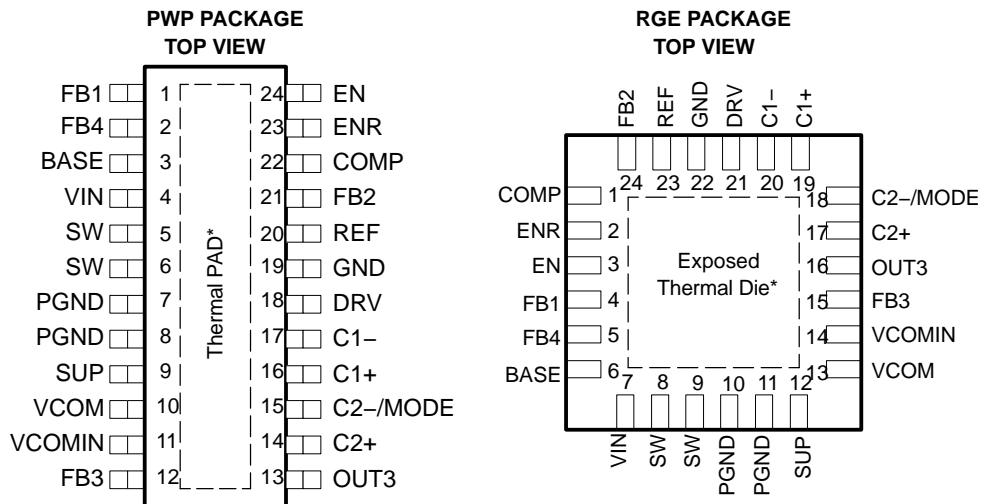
PWP PACKAGE
TOP VIEW

| Pin name | Pin | Pin | Pin name |
|---|---|---|---|
| FB1 | 1 | 24 | EN |
| FB4 | 2 | 23 | ENR |
| BASE | 3 | 22 | COMP |
| VIN | 4 | 21 | FB2 |
| SW | 5 | 20 | REF |
| SW | 6 | 19 | GND |
| PGND | 7 | 18 | DRV |
| PGND | 8 | 17 | C1− |
| SUP | 9 | 16 | C1+ |
| VCOM | 10 | 15 | C2−/MODE |
| VCOMIN | 11 | 14 | C2+ |
| FB3 | 12 | 13 | OUT3 |

Thermal PAD*

RGE PACKAGE
TOP VIEW

FB2 24
REF 23
GND 22
DRV 21
C1− 20
C1+ 19

COMP 1
ENR 2
EN 3
FB1 4
FB4 5
BASE 6

18 C2−/MODE
17 C2+
16 OUT3
15 FB3
14 VCOMIN
13 VCOM

Exposed Thermal Die*

7 VIN
8 SW
9 SW
10 PGND
11 PGND
12 SUP